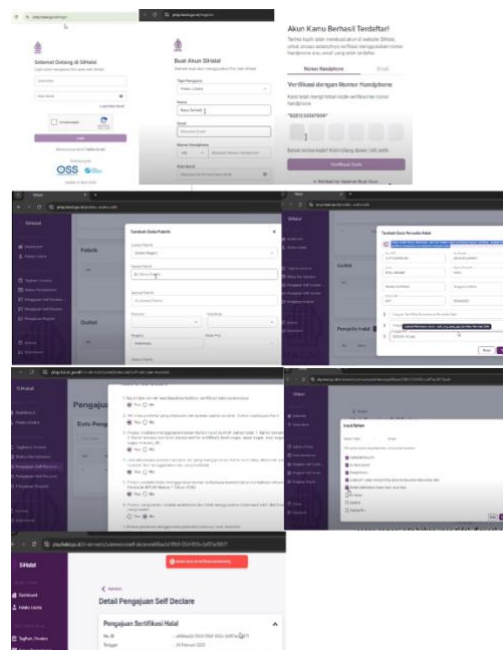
Selamat Datang di SIHalal

Login

OSS

Buat Akun SIHalal

Nama

Email

Akun Kamu Berhasil Terdaftar!

Nomor Handphone

Email

Verifikasi dengan Nomor Handphone

Verifikasi Kode

SIHalal

Pabrik

Outlet

Tambah Data Pabrik

Tambah Data Penyelia Halal

Pengajuan

Data Pengajuan

Pengajuan Sertifikasi Halal

Yes

No

SIHalal

Dashboard

Detail Pengajuan Self Declare

Pengajuan Sertifikasi Halal

No. ID

Tanggal